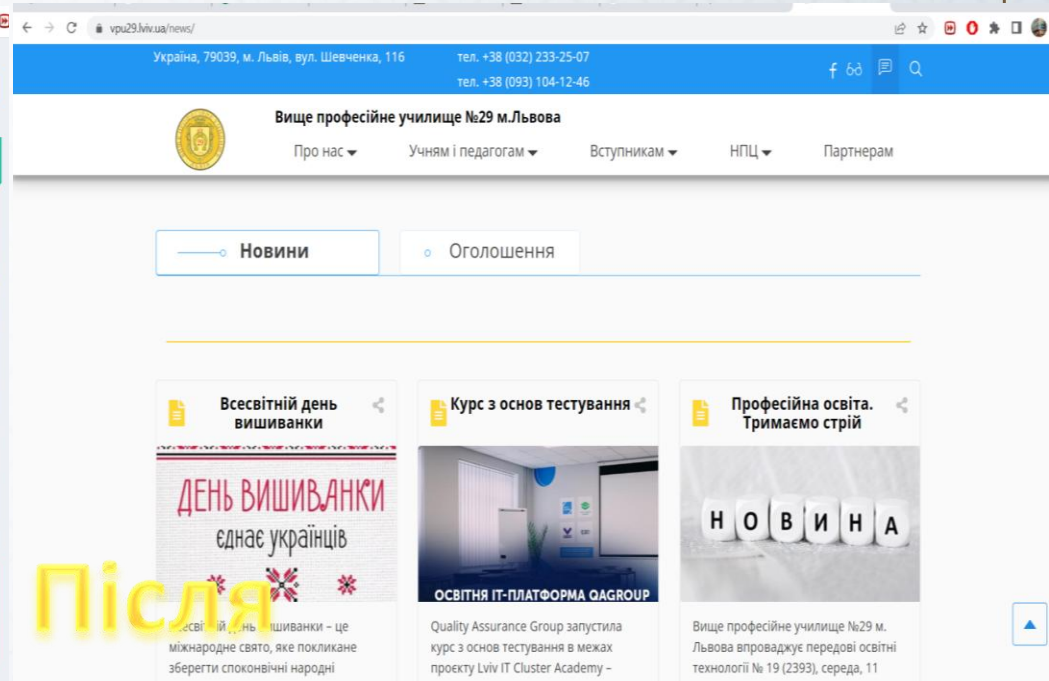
vpu29.lviv.ua/news/

Україна, 79039, м. Львів, вул. Шевченка, 116

тел. +38 (032) 233-25-07
тел. +38 (093) 104-12-46

Вище професійне училище №29 м.Львова

Про нас
Учням і педагогам
Вступникам
НПЦ
Партнерам

Новини
Оголошення

Всесвітній день вишиванки

ДЕНЬ ВИШИВАНКИ
єднає українців

Після

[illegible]світ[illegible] д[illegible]нь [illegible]ишиванки – це міжнародне свято, яке покликане зберегти споконвічні народні

Курс з основ тестування

ОСВІТНЯ IT-ПЛАТФОРМА QAGROUP

Quality Assurance Group запустила курс з основ тестування в межах проєкту Lviv IT Cluster Academy –

Професійна освіта. Тримаємо стрій

Н О В И Н А

Вище професійне училище №29 м. Львова впроваджує передові освітні технології № 19 (2393), середа, 11